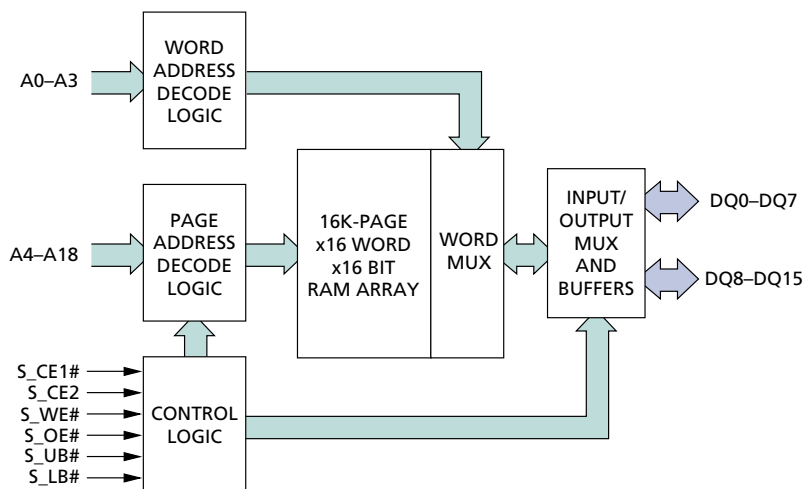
WORD ADDRESS DECODE LOGIC

A0–A3

PAGE ADDRESS DECODE LOGIC

A4–A18

16K-PAGE x16 WORD x16 BIT RAM ARRAY

WORD MUX

INPUT/ OUTPUT MUX AND BUFFERS

DQ0–DQ7

DQ8–DQ15

S_CE1#
S_CE2
S_WE#
S_OE#
S_UB#
S_LB#

CONTROL LOGIC